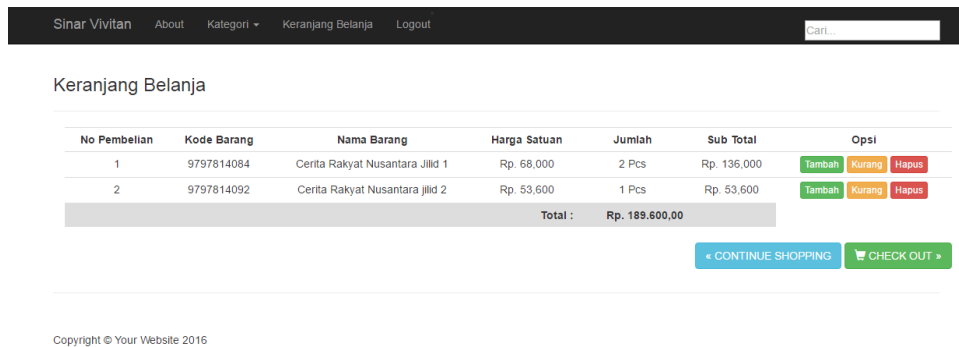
Sinar Vivitan About Kategori Keranjang Belanja Logout

Cari...

Keranjang Belanja

| No Pembelian | Kode Barang | Nama Barang | Harga Satuan | Jumlah | Sub Total | Opsi |
|---|---|---|---|---|---|---|
| 1 | 9797814084 | Cerita Rakyat Nusantara Jilid 1 | Rp. 68,000 | 2 Pcs | Rp. 136,000 | Tambah Kurang Hapus |
| 2 | 9797814092 | Cerita Rakyat Nusantara jilid 2 | Rp. 53,600 | 1 Pcs | Rp. 53,600 | Tambah Kurang Hapus |
| | | | Total : | Rp. 189.600,00 | | |

« CONTINUE SHOPPING CHECK OUT »

Copyright © Your Website 2016